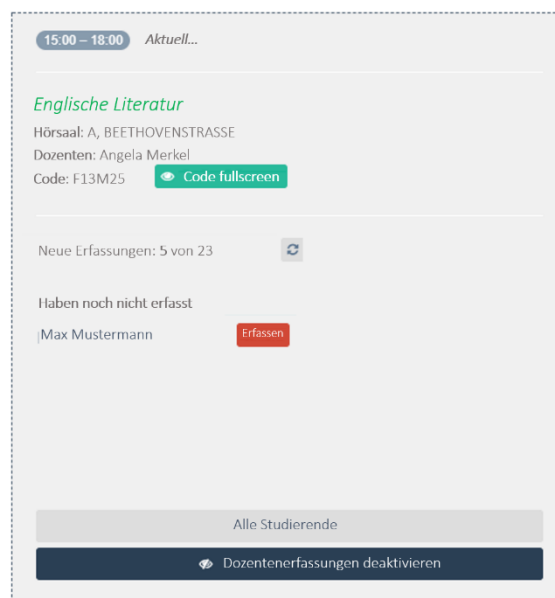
15:00 – 18:00 Aktuell...

Englische Literatur
Hörsaal: A, BEETHOVENSTRASSE
Dozenten: Angela Merkel
Code: F13M25 Code fullscreen

Neue Erfassungen: 5 von 23

Haben noch nicht erfasst
Max Mustermann Erfassen

Alle Studierende
Dozentenerfassungen deaktivieren